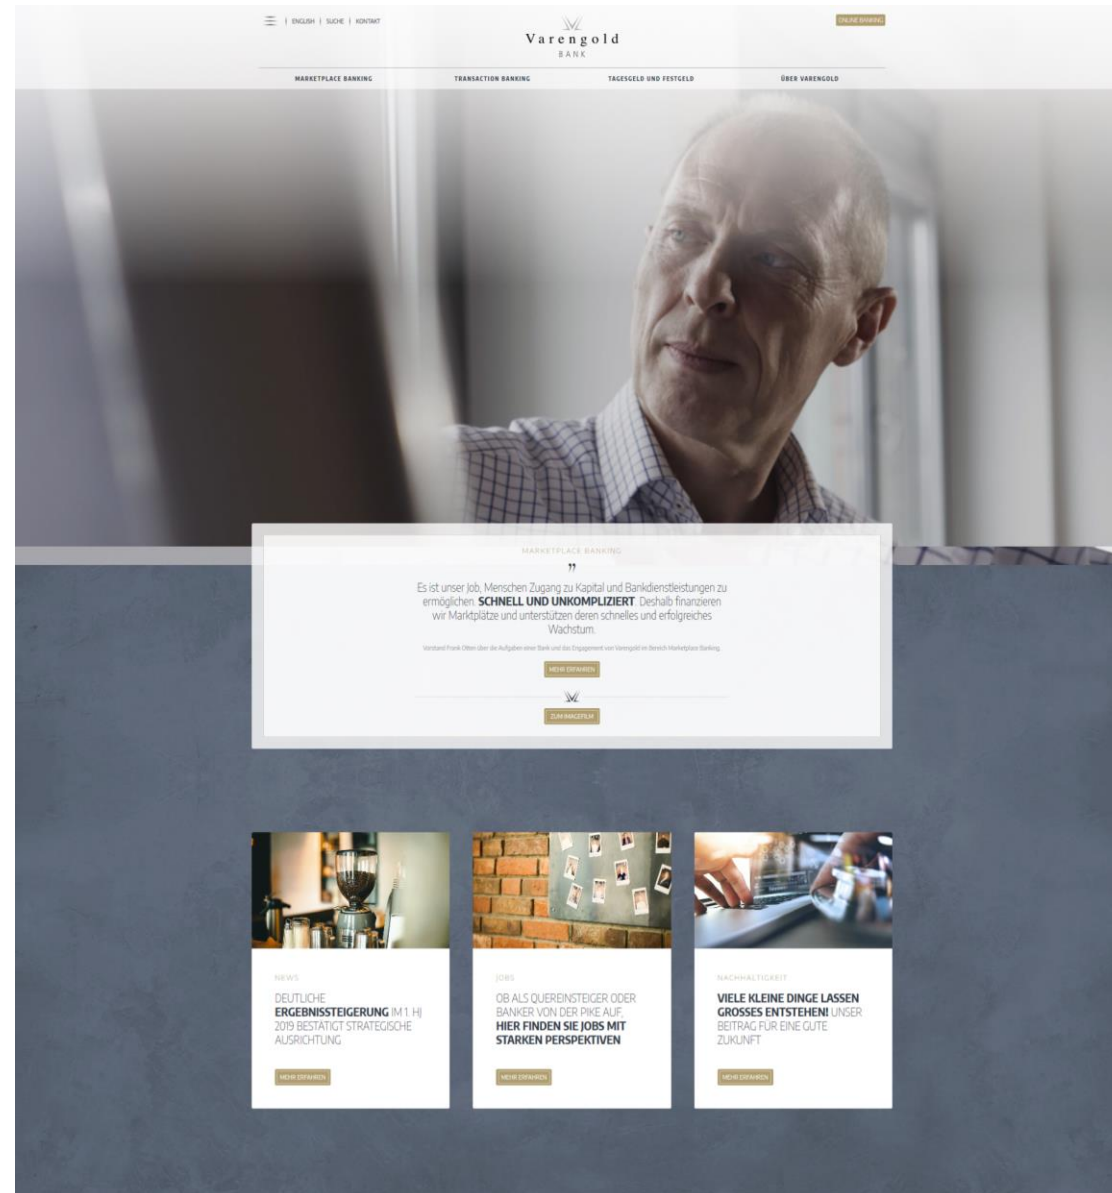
| ENGLISH | SUCHE | KONTAKT

Varengold
BANK

ONLINE BANKING

MARKETPLACE BANKING
TRANSACTION BANKING
TAGESGELD UND FESTGELD
ÜBER VARENGOLD

MARKETPLACE BANKING

"

Es ist unser Job, Menschen Zugang zu Kapital und Bankdienstleistungen zu ermöglichen. **SCHNELL UND UNKOMPLIZIERT**. Deshalb finanzieren wir Marktplätze und unterstützen deren schnelles und erfolgreiches Wachstum.

Vorstand Frank Otten über die Aufgaben einer Bank und das Engagement von Varengold im Bereich Marketplace Banking.

MEHR ERFAHREN

ZUM IMAGEFILM

NEWS

DEUTLICHE **ERGEBNISSTEIGERUNG** IM 1. HJ 2019 BESTÄTIGT STRATEGISCHE AUSRICHTUNG

MEHR ERFAHREN

JOBS

OB ALS QUEREINSTEIGER ODER BANKER VON DER PIKE AUF, **HIER FINDEN SIE JOBS MIT STARKEN PERSPEKTIVEN**

MEHR ERFAHREN

NACHHALTIGKEIT

**VIELE KLEINE DINGE LASSEN GROSSES ENTSTEHEN!** UNSER BEITRAG FÜR EINE GUTE ZUKUNFT

MEHR ERFAHREN